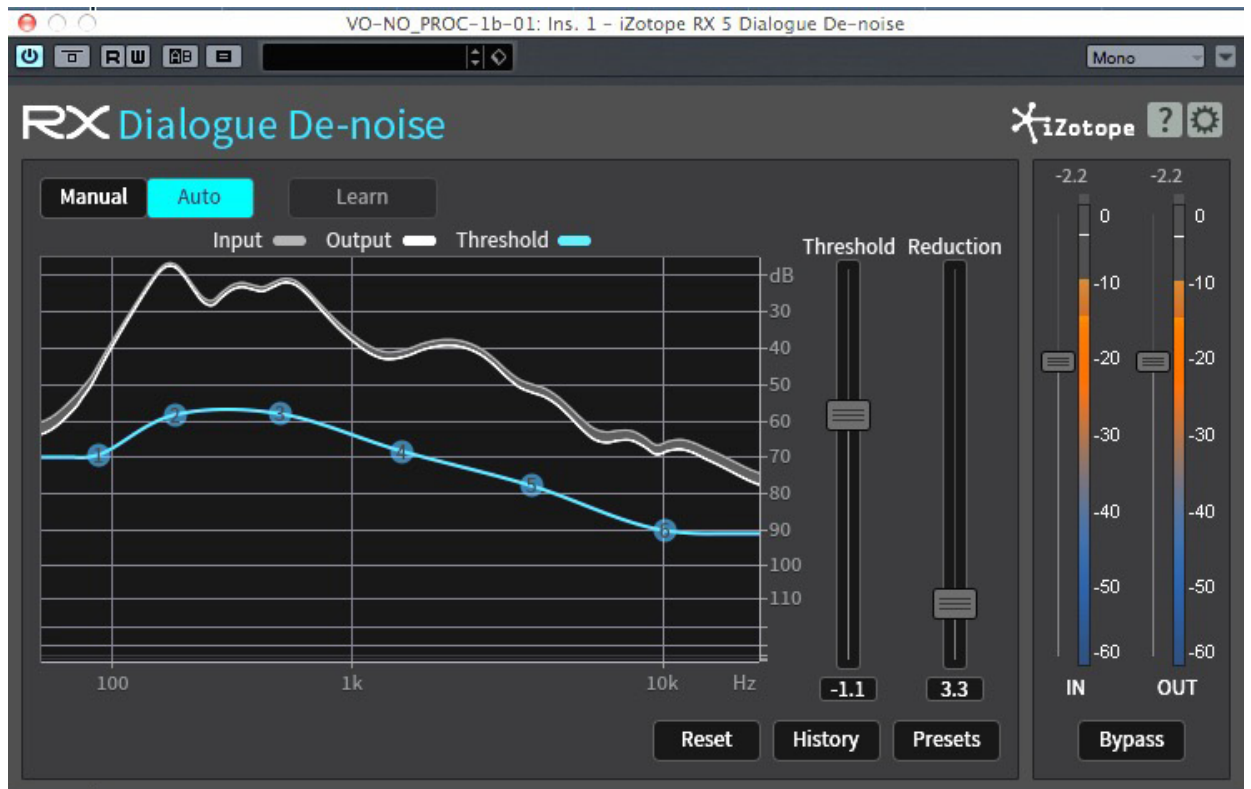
VO-NO_PROC-1b-01: Ins. 1 - iZotope RX 5 Dialogue De-noise

R W

Mono

RX Dialogue De-noise

iZotope ?

Manual Auto Learn

Input Output Threshold

dB
30
40
50
60
70
80
90
100
110

1 2 3 4 5 6

100 1k 10k Hz

Threshold Reduction

-1.1 3.3

Reset History Presets

-2.2 -2.2

0
-10
-20
-30
-40
-50
-60

0
-10
-20
-30
-40
-50
-60

IN OUT

Bypass